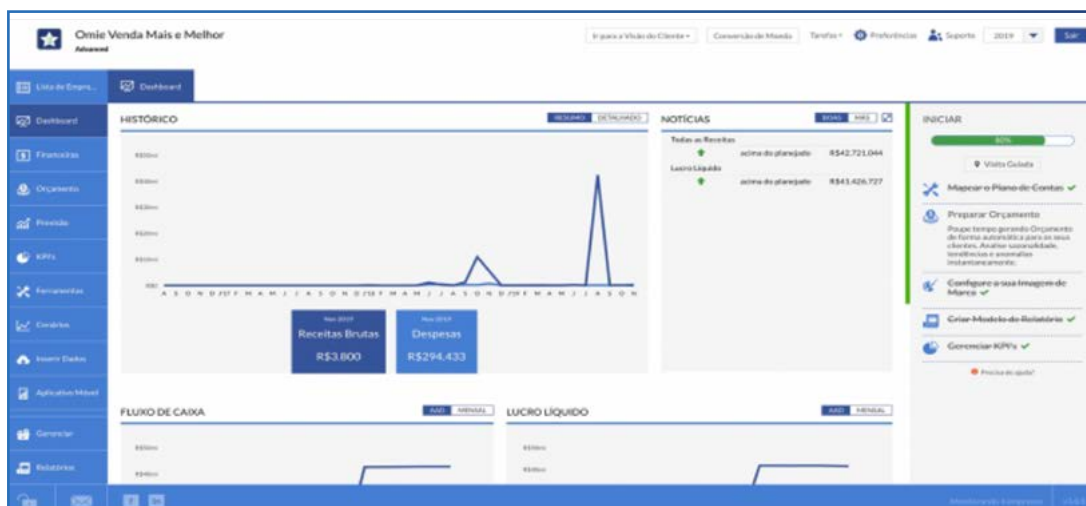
Omie Venda Mais e Melhor
Advanced

Ir para a Visão do Cliente ▾ | Conversão de Moeda | Tarefas ▾ | Preferências | Suporte | 2019 | Sair

Lista de Empre... | Dashboard

Dashboard
Financeiro
Orçamento
Previsão
KPI's
Ferramentas
Cenários
Inserir Dados
Aplicativo Móvel
Gerenciar
Relatórios

HISTÓRICO
RESUMO | DETALHADO

A S O N D J F M A M J J A S O N D J F M A M J J A S O N D J F M A M J J A S O N

Nov 2019
Receitas Brutas
R$3.800

Nov 2019
Despesas
R$294.433

NOTÍCIAS
HOJE | MÊS

Todas as Receitas
acima do planejado R$42.721.044
Lucro Líquido
acima do planejado R$41.426.727

INICIAR
80%
Visita Guiada
Mapear o Plano de Contas ✓
Preparar Orçamento
Poupe tempo gerando Orçamento de forma automática para os seus clientes. Analise sazonalidade, tendências e anomalias instantaneamente.
Configure a sua Imagem de Marca ✓
Criar Modelo de Relatório ✓
Gerenciar KPI's ✓
Precisa de ajuda?

FLUXO DE CAIXA
AAD | MENSAL

LUCRO LÍQUIDO
AAD | MENSAL